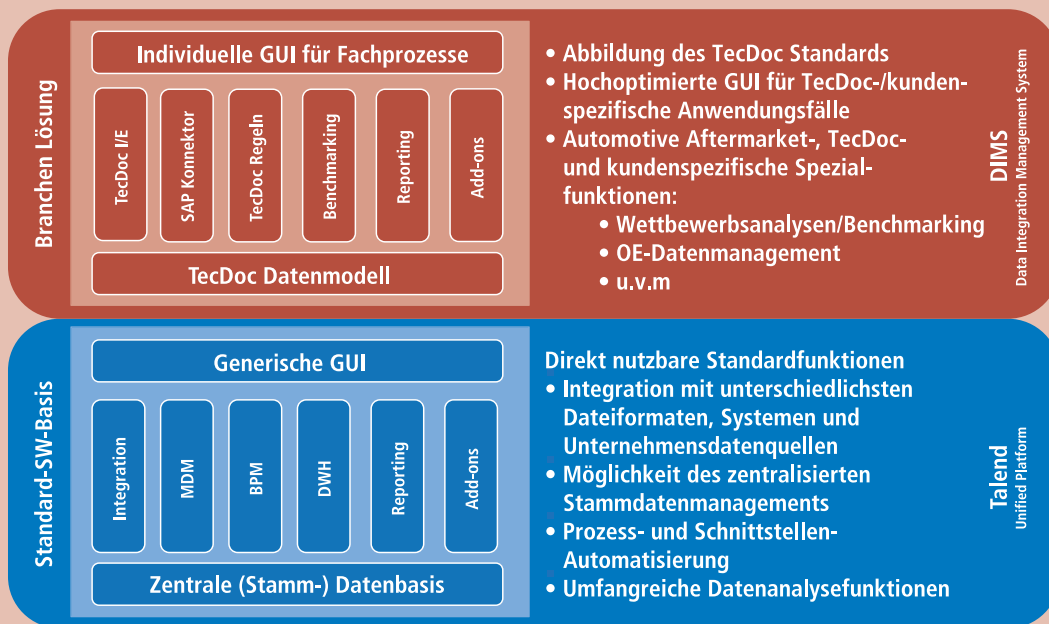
Branchen Lösung

Individuelle GUI für Fachprozesse

TecDoc I/E

SAP Konnektor

TecDoc Regeln

Benchmarking

Reporting

Add-ons

TecDoc Datenmodell

• Abbildung des TecDoc Standards
• Hochoptimierte GUI für TecDoc-/kundenspezifische Anwendungsfälle
• Automotive Aftermarket-, TecDoc- und kundenspezifische Spezialfunktionen:
• Wettbewerbsanalysen/Benchmarking
• OE-Datenmanagement
• u.v.m

DIMS
Data Integration Management System

Standard-SW-Basis

Generische GUI

Integration

MDM

BPM

DWH

Reporting

Add-ons

Zentrale (Stamm-) Datenbasis

Direkt nutzbare Standardfunktionen
• Integration mit unterschiedlichsten Dateiformaten, Systemen und Unternehmensdatenquellen
• Möglichkeit des zentralisierten Stammdatenmanagements
• Prozess- und Schnittstellen-Automatisierung
• Umfangreiche Datenanalysefunktionen

Talend
Unified Platform